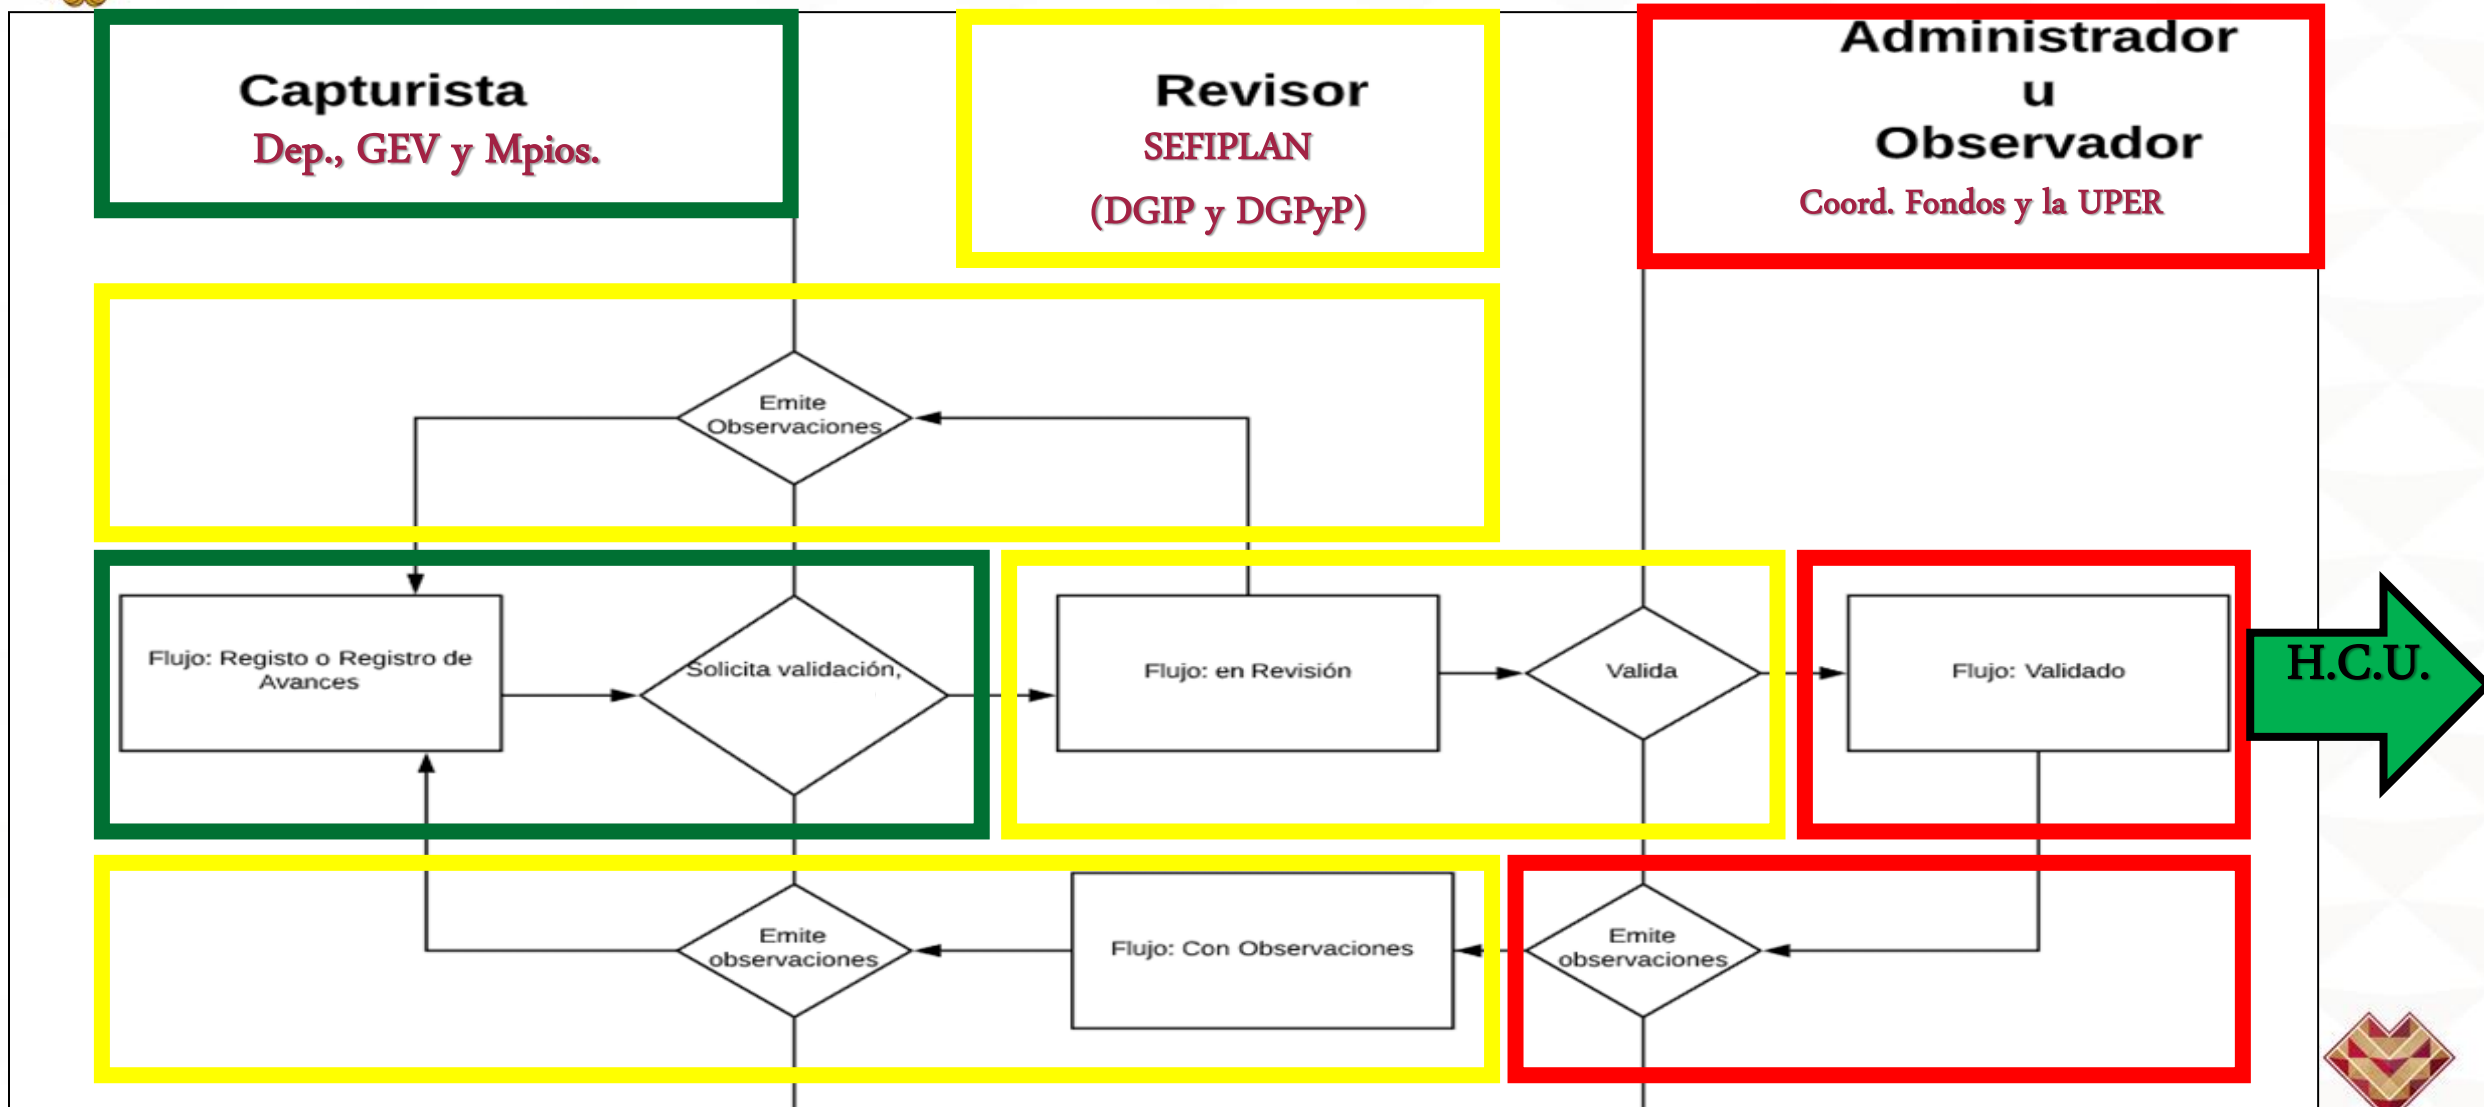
Capturista
Dep., GEV y Mpios.

Revisor
SEFIPLAN
(DGIP y DGPyP)

Administrador
u
Observador
Coord. Fondos y la UPER

Emite Observaciones

Flujo: Registo o Registro de Avances

Solicita validación,

Flujo: en Revisión

Valida

Flujo: Validado

H.C.U.

Emite observaciones

Flujo: Con Observaciones

Emite observaciones